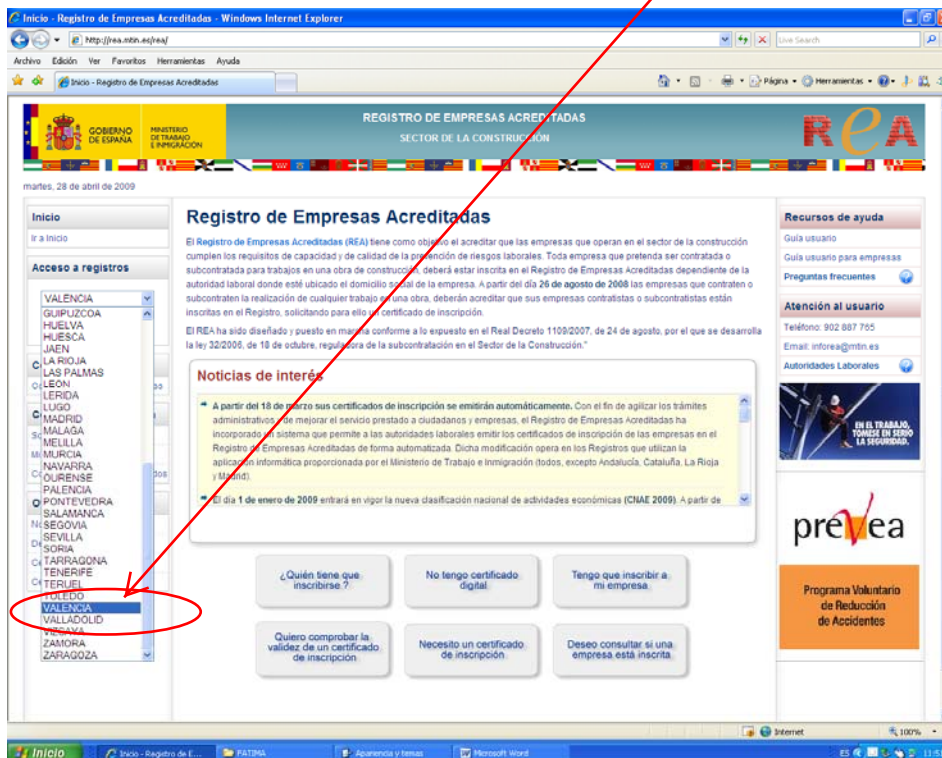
Inicio - Registro de Empresas Acreditadas - Windows Internet Explorer

http://rea.mtin.es/rea/

Live Search

Archivo Edición Ver Favoritos Herramientas Ayuda

Inicio - Registro de Empresas Acreditadas

Página Herramientas

GOBIERNO DE ESPAÑA MINISTERIO DE TRABAJO E INMIGRACIÓN

REGISTRO DE EMPRESAS ACREDITADAS
SECTOR DE LA CONSTRUCCIÓN

REA

martes, 28 de abril de 2009

Inicio
Ir a Inicio

Acceso a registros

VALENCIA
GUIPUZCOA
HUELVA
HUESCA
JAEN
LA RIOJA
LAS PALMAS
LEON
LERIDA
LUGO
MADRID
MALAGA
MELILLA
MURCIA
NAVARRA
OURENSE
PALENCIA
PONTEVEDRA
SALAMANCA
SEGOVIA
SEVILLA
SORIA
TARRAGONA
TENERIFE
TERUEL
TOLEDO
VALENCIA
VALLADOLID
VIZCAYA
ZAMORA
ZARAGOZA

Registro de Empresas Acreditadas

El Registro de Empresas Acreditadas (REA) tiene como objetivo el acreditar que las empresas que operan en el sector de la construcción cumplen los requisitos de capacidad y de calidad de la prevención de riesgos laborales. Toda empresa que pretenda ser contratada o subcontratada para trabajos en una obra de construcción, deberá estar inscrita en el Registro de Empresas Acreditadas dependiente de la autoridad laboral donde esté ubicado el domicilio social de la empresa. A partir del día 26 de agosto de 2008 las empresas que contraten o subcontraten la realización de cualquier trabajo en una obra, deberán acreditar que sus empresas contratistas o subcontratistas están inscritas en el Registro, solicitando para ello un certificado de inscripción.

El REA ha sido diseñado y puesto en marcha conforme a lo expuesto en el Real Decreto 1109/2007, de 24 de agosto, por el que se desarrolla la ley 32/2006, de 18 de octubre, reguladora de la subcontratación en el Sector de la Construcción."

Noticias de interés

A partir del 18 de marzo sus certificados de inscripción se emitirán automáticamente. Con el fin de agilizar los trámites administrativos, de mejorar el servicio prestado a ciudadanos y empresas, el Registro de Empresas Acreditadas ha incorporado un sistema que permite a las autoridades laborales emitir los certificados de inscripción de las empresas en el Registro de Empresas Acreditadas de forma automatizada. Dicha modificación opera en los Registros que utilizan la aplicación informática proporcionada por el Ministerio de Trabajo e Inmigración (todos, excepto Andalucía, Cataluña, La Rioja y Madrid).

El día 1 de enero de 2009 entrará en vigor la nueva clasificación nacional de actividades económicas (CNAE 2009). A partir de

¿Quién tiene que inscribirse ?

No tengo certificado digital

Tengo que inscribir a mi empresa

Quiero comprobar la validez de un certificado de inscripción

Necesito un certificado de inscripción

Deseo consultar si una empresa está inscrita

Recursos de ayuda
Guía usuario
Guía usuario para empresas
Preguntas frecuentes

Atención al usuario
Teléfono: 902 887 765
Email: inforea@mtin.es
Autoridades Laborales

EN EL TRABAJO, TOMESE EN SERIO LA SEGURIDAD.

prevea

Programa Voluntario de Reducción de Accidentes

Internet 100%

Inicio Inicio - Registro de E... FATIMA Apariencia y temas Microsoft Word ES 11:5